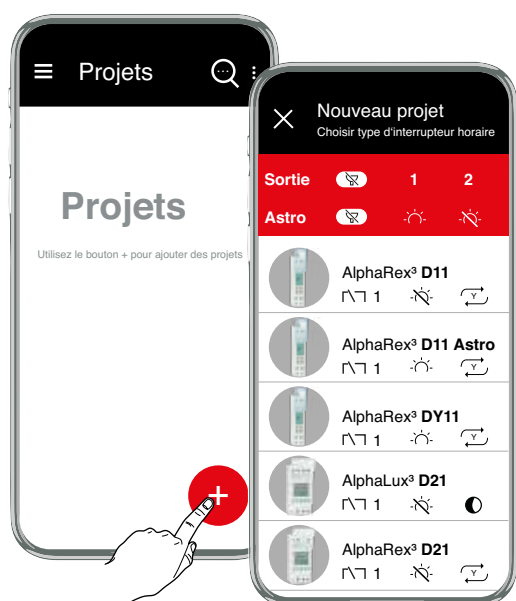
Projets

Projets

Utilisez le bouton + pour ajouter des projets

Nouveau projet
Choisir type d'interrupteur horaire

Sortie 1 2
Astro

AlphaRex³ D11
1

AlphaRex³ D11 Astro
1

AlphaRex³ DY11
1

AlphaLux³ D21
1

AlphaRex³ D21
1